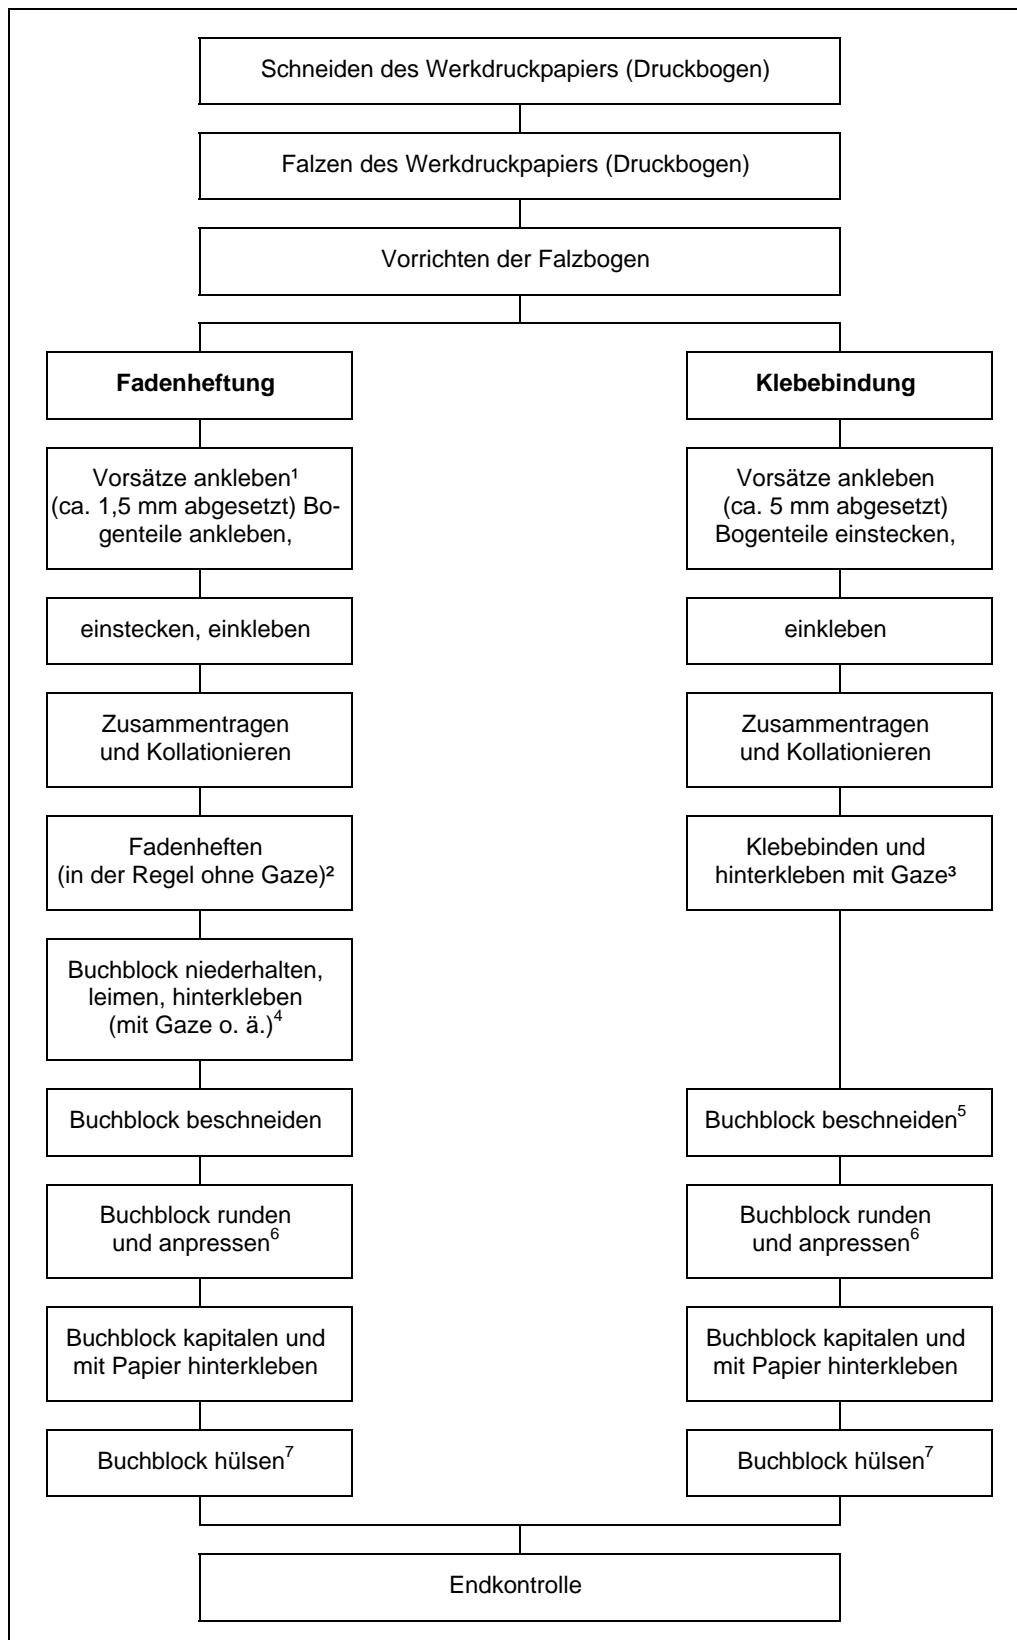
Schneiden des Werkdruckpapiers (Druckbogen)

Falzen des Werkdruckpapiers (Druckbogen)

Vorrichten der Falzbogen

**Fadenheftung**

Vorsätze ankleben¹ (ca. 1,5 mm abgesetzt) Bogenteile ankleben,

einstecken, einkleben

Zusammentragen und Kollationieren

Fadenheften (in der Regel ohne Gaze)²

Buchblock niederhalten, leimen, hinterkleben (mit Gaze o. ä.)$^4$

Buchblock beschneiden

Buchblock runden und anpressen$^6$

Buchblock kapitalen und mit Papier hinterkleben

Buchblock hülsen$^7$

**Klebebindung**

Vorsätze ankleben (ca. 5 mm abgesetzt) Bogenteile einstecken,

einkleben

Zusammentragen und Kollationieren

Klebebinden und hinterkleben mit Gaze³

Buchblock beschneiden$^5$

Buchblock runden und anpressen$^6$

Buchblock kapitalen und mit Papier hinterkleben

Buchblock hülsen$^7$

Endkontrolle